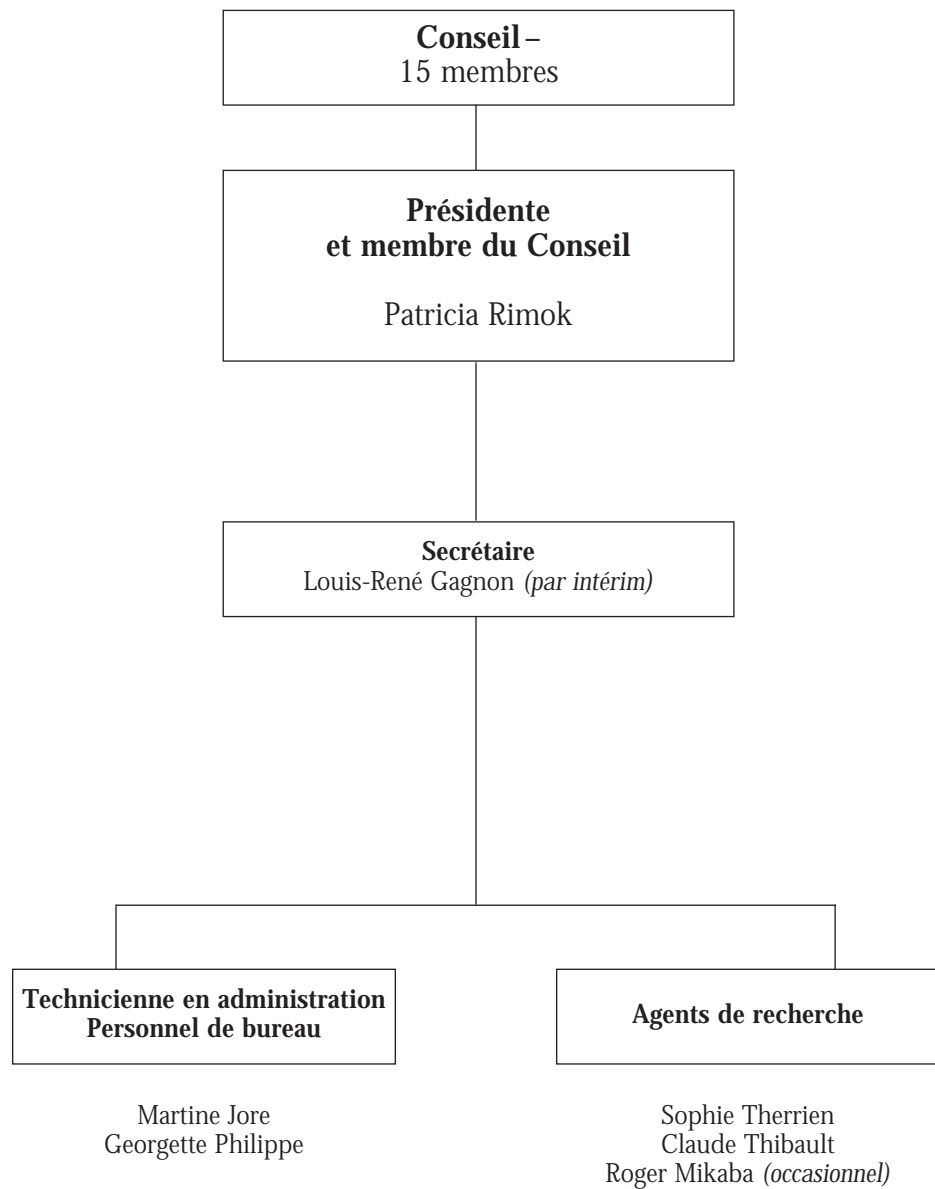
**Conseil –**
15 membres

**Présidente et membre du Conseil**

Patricia Rimok

**Secrétaire**
Louis-René Gagnon *(par intérim)*

**Technicienne en administration**
**Personnel de bureau**

Martine Jore
Georgette Philippe

**Agents de recherche**

Sophie Therrien
Claude Thibault
Roger Mikaba *(occasionnel)*